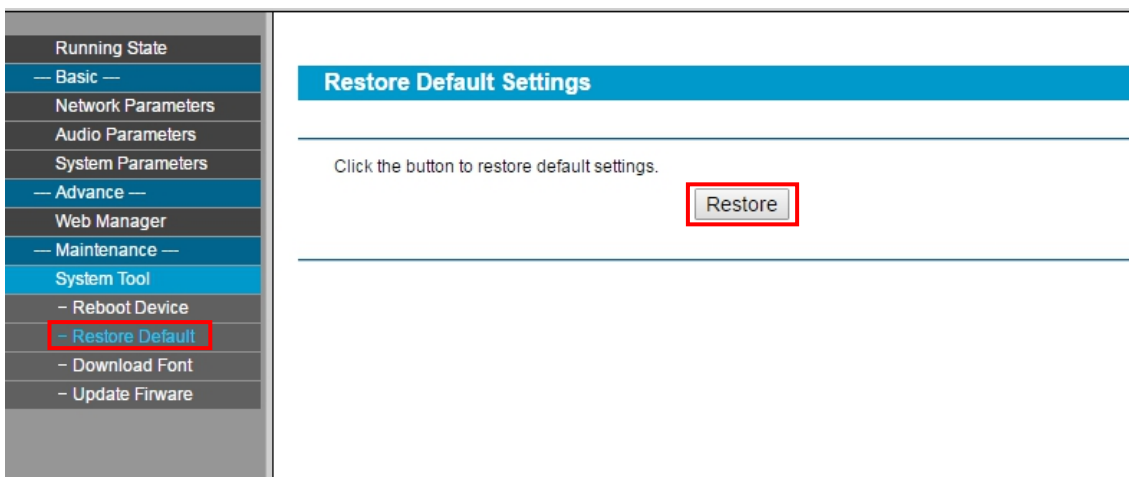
Running State
— Basic —
Network Parameters
Audio Parameters
System Parameters
— Advance —
Web Manager
— Maintenance —
System Tool
- Reboot Device
- Restore Default
- Download Font
- Update Firware

Restore Default Settings

Click the button to restore default settings.

Restore